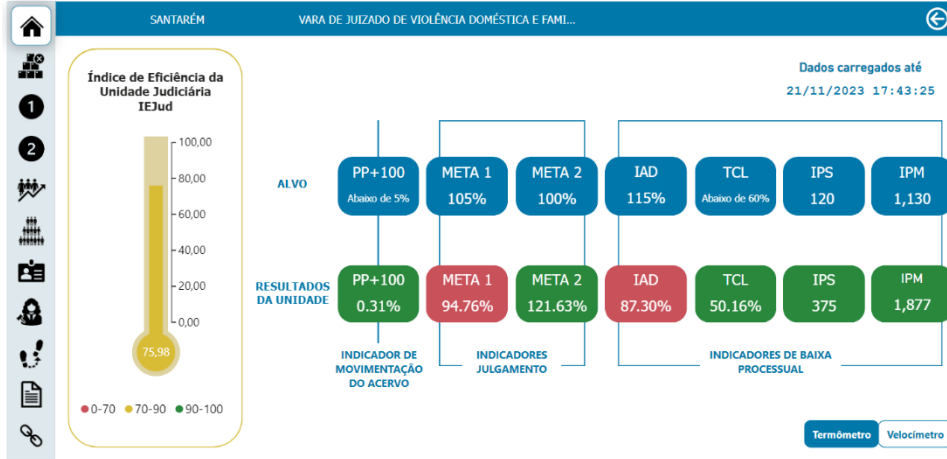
SANTARÉM VARA DE JUIZADO DE VIOLÊNCIA DOMÉSTICA E FAMI...

1

2

Índice de Eficiência da Unidade Judiciária IEJud

100,00
80,00
60,00
40,00
20,00
0,00

75,98

● 0-70 ● 70-90 ● 90-100

Dados carregados até
21/11/2023 17:43:25

ALVO

| PP+100 Abaixo de 5% | META 1 105% | META 2 100% | IAD 115% | TCL Abaixo de 60% | IPS 120 | IPM 1,130 |
|---|---|---|---|---|---|---|

RESULTADOS DA UNIDADE

| PP+100 0.31% | META 1 94.76% | META 2 121.63% | IAD 87.30% | TCL 50.16% | IPS 375 | IPM 1,877 |
|---|---|---|---|---|---|---|

INDICADOR DE MOVIMENTAÇÃO DO ACERVO

INDICADORES JULGAMENTO

INDICADORES DE BAIXA PROCESSUAL

Termômetro Velocímetro